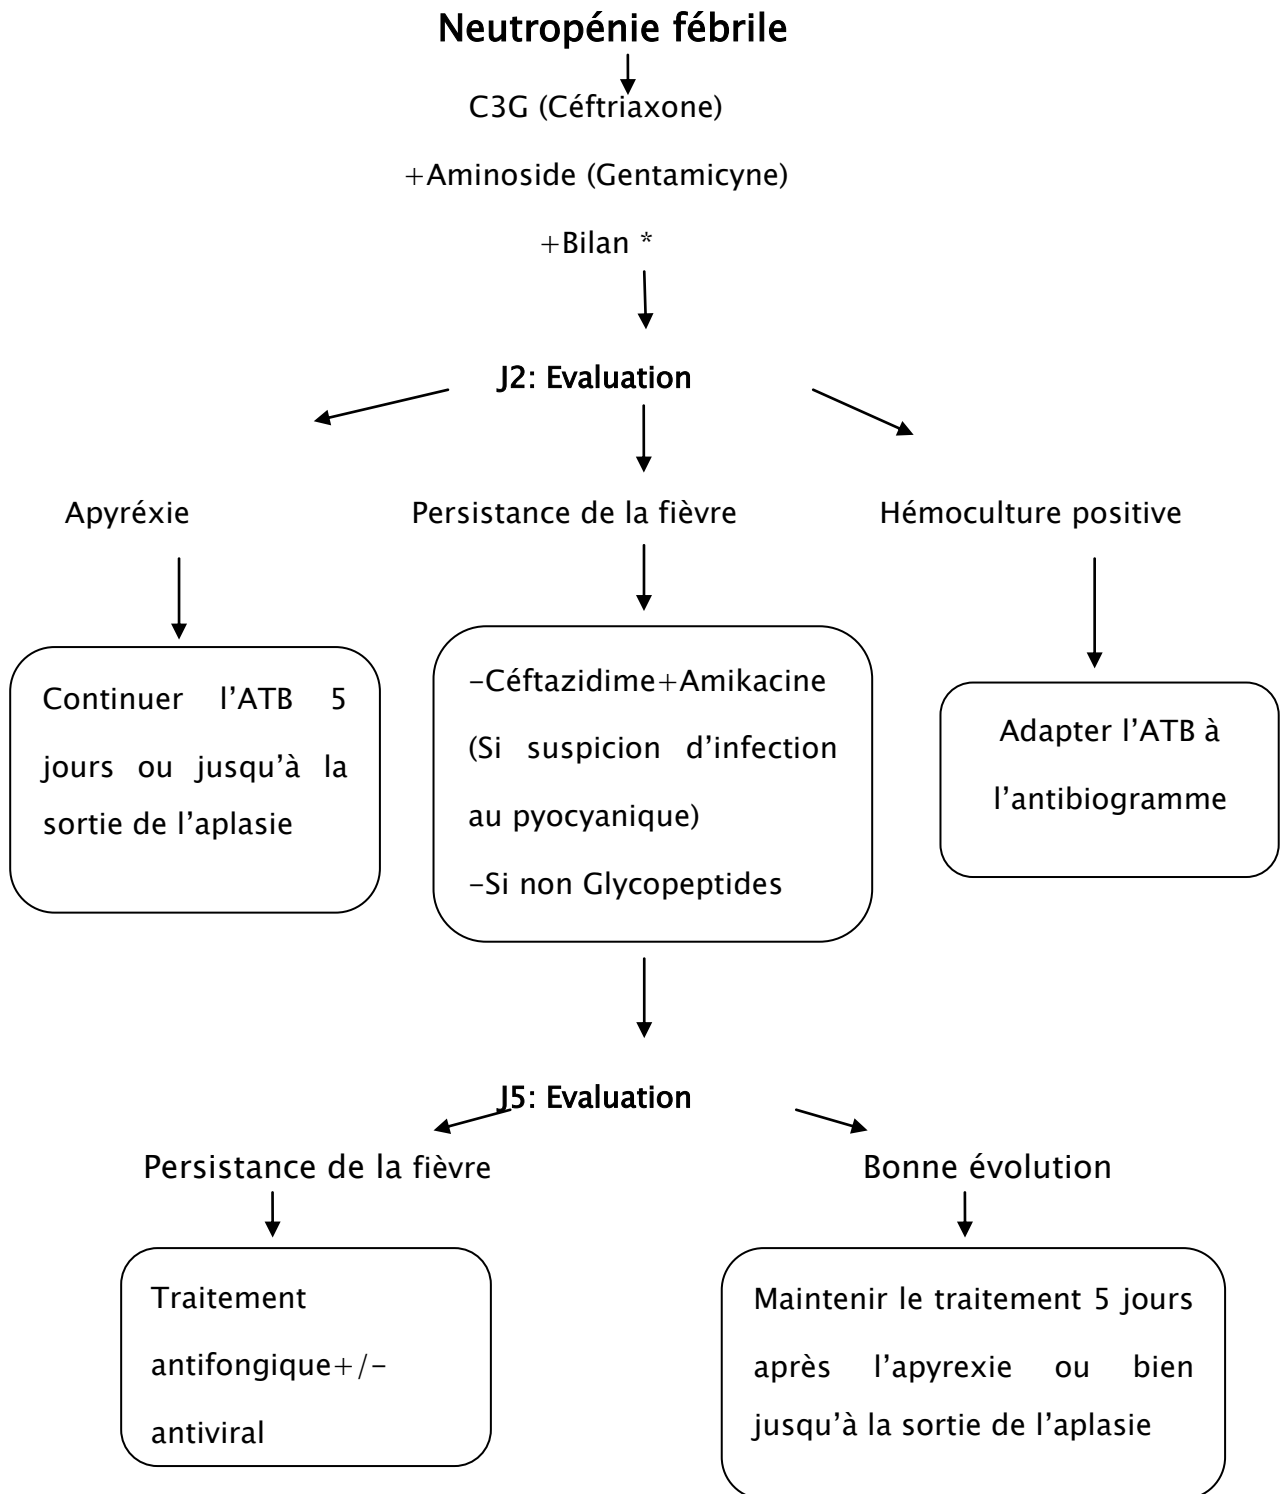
Neutropénie fébrile

C3G (Céftriaxone)

+Aminoside (Gentamicyne)

+Bilan *

J2: Evaluation

Apyréxie

Persistance de la fièvre

Hémoculture positive

Continuer l'ATB 5 jours ou jusqu'à la sortie de l'aplasie

-Céftazidime+Amikacine (Si suspicion d'infection au pyocyanique)
-Si non Glycopeptides

Adapter l'ATB à l'antibiogramme

J5: Evaluation

Persistance de la fièvre

Bonne évolution

Traitement antifongique+/- antiviral

Maintenir le traitement 5 jours après l'apyrexie ou bien jusqu'à la sortie de l'aplasie